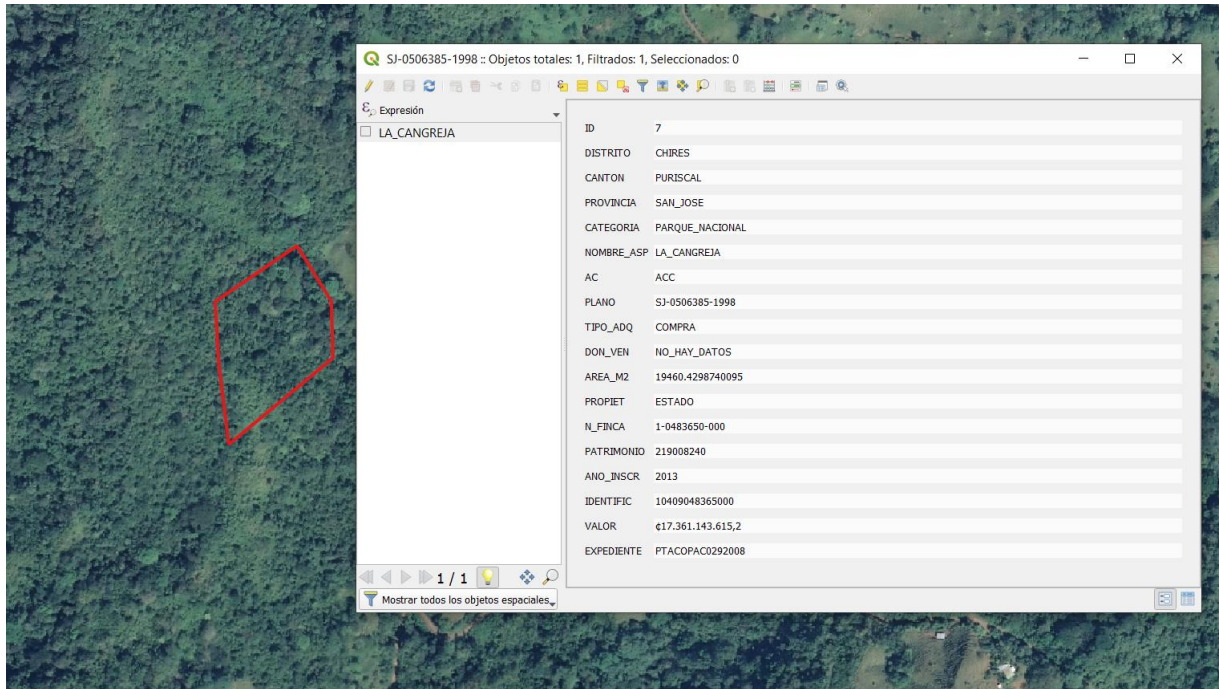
SJ-0506385-1998 :: Objetos totales: 1, Filtrados: 1, Seleccionados: 0

Expresión

LA_CANGREJA

| | |
|---|---|
| ID | 7 |
| DISTRITO | CHIRES |
| CANTON | PURISCAL |
| PROVINCIA | SAN_JOSE |
| CATEGORIA | PARQUE_NACIONAL |
| NOMBRE_ASP | LA_CANGREJA |
| AC | ACC |
| PLANO | SJ-0506385-1998 |
| TIPO_ADQ | COMPRA |
| DON_VEN | NO_HAY_DATOS |
| AREA_M2 | 19460.4298740095 |
| PROPIET | ESTADO |
| N_FINCA | 1-0483650-000 |
| PATRIMONIO | 219008240 |
| ANO_INSCR | 2013 |
| IDENTIFIC | 10409048365000 |
| VALOR | ¢17.361.143.615,2 |
| EXPEDIENTE | PTACOPAC0292008 |

1 / 1

Mostrar todos los objetos espaciales